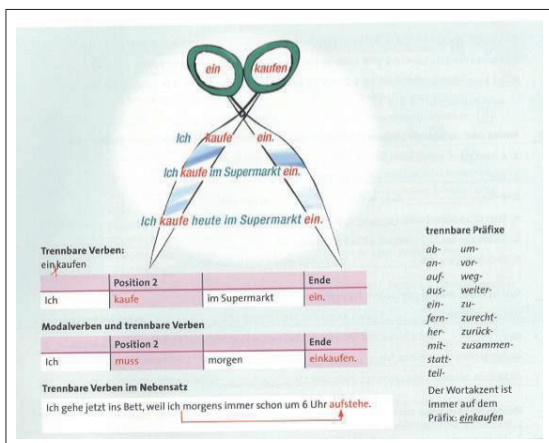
ein kaufen

Ich kaufe ein.

Ich kaufe im Supermarkt ein.

Ich kaufe heute im Supermarkt ein.

Trennbare Verben:
ein|kaufen

| | Position 2 | | Ende |
|---|---|---|---|
| Ich | kaufe | im Supermarkt | ein. |

Modalverben und trennbare Verben

| | Position 2 | | Ende |
|---|---|---|---|
| Ich | muss | morgen | einkaufen. |

Trennbare Verben im Nebensatz

Ich gehe jetzt ins Bett, weil ich morgens immer schon um 6 Uhr aufstehe.

trennbare Präfixe

ab- um-
an- vor-
auf- weg-
aus- weiter-
ein- zu-
fern- zurecht-
her- zurück-
mit- zusammen-
statt-
teil-

Der Wortakzent ist immer auf dem Präfix: einkaufen